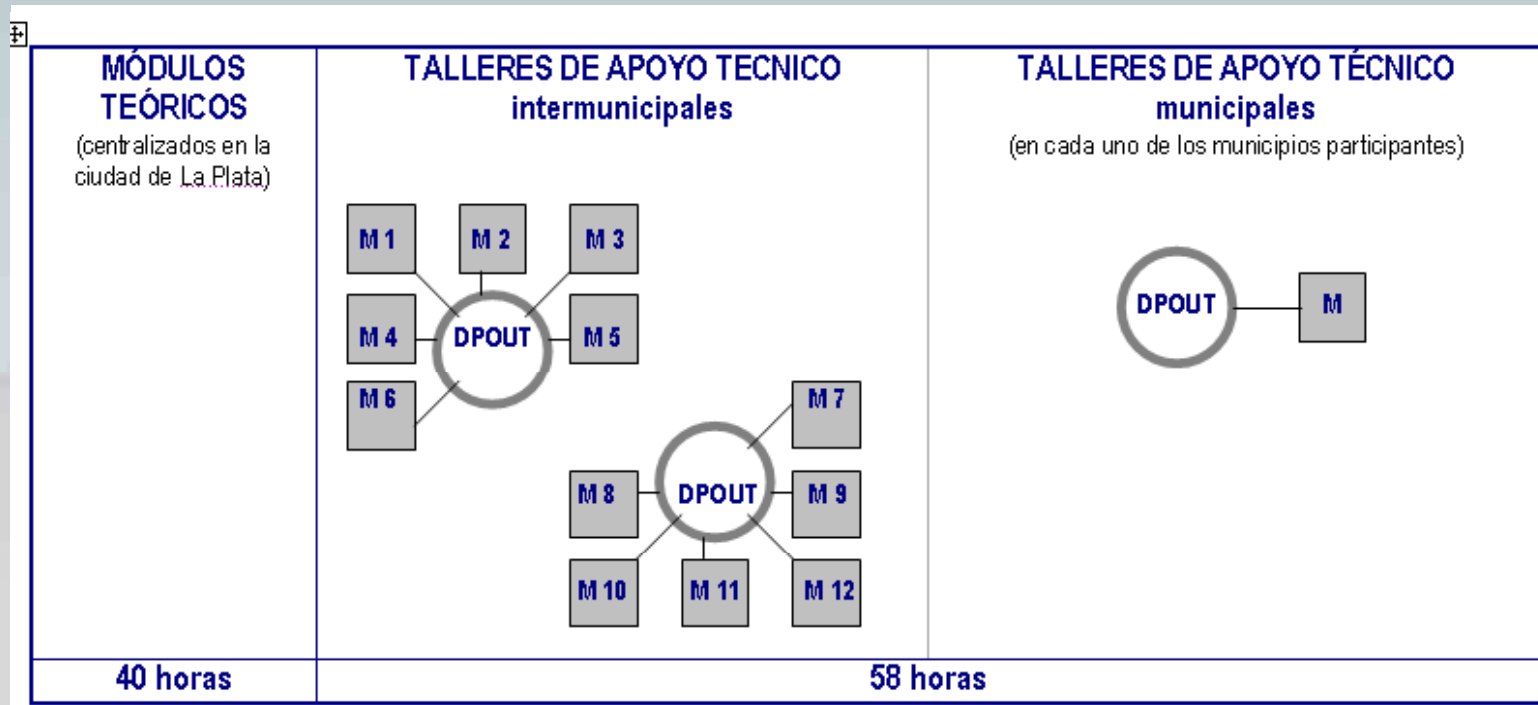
| MÓDULOS TEÓRICOS (centralizados en la ciudad de La Plata) | TALLERES DE APOYO TECNICO intermunicipales | TALLERES DE APOYO TÉCNICO municipales (en cada uno de los municipios participantes) |
|---|---|---|
| | M 1 M 2 M 3 M 4 DPOUT M 5 M 6 M 7 M 8 DPOUT M 9 M 10 M 11 M 12 | DPOUT M |
| 40 horas | 58 horas | |